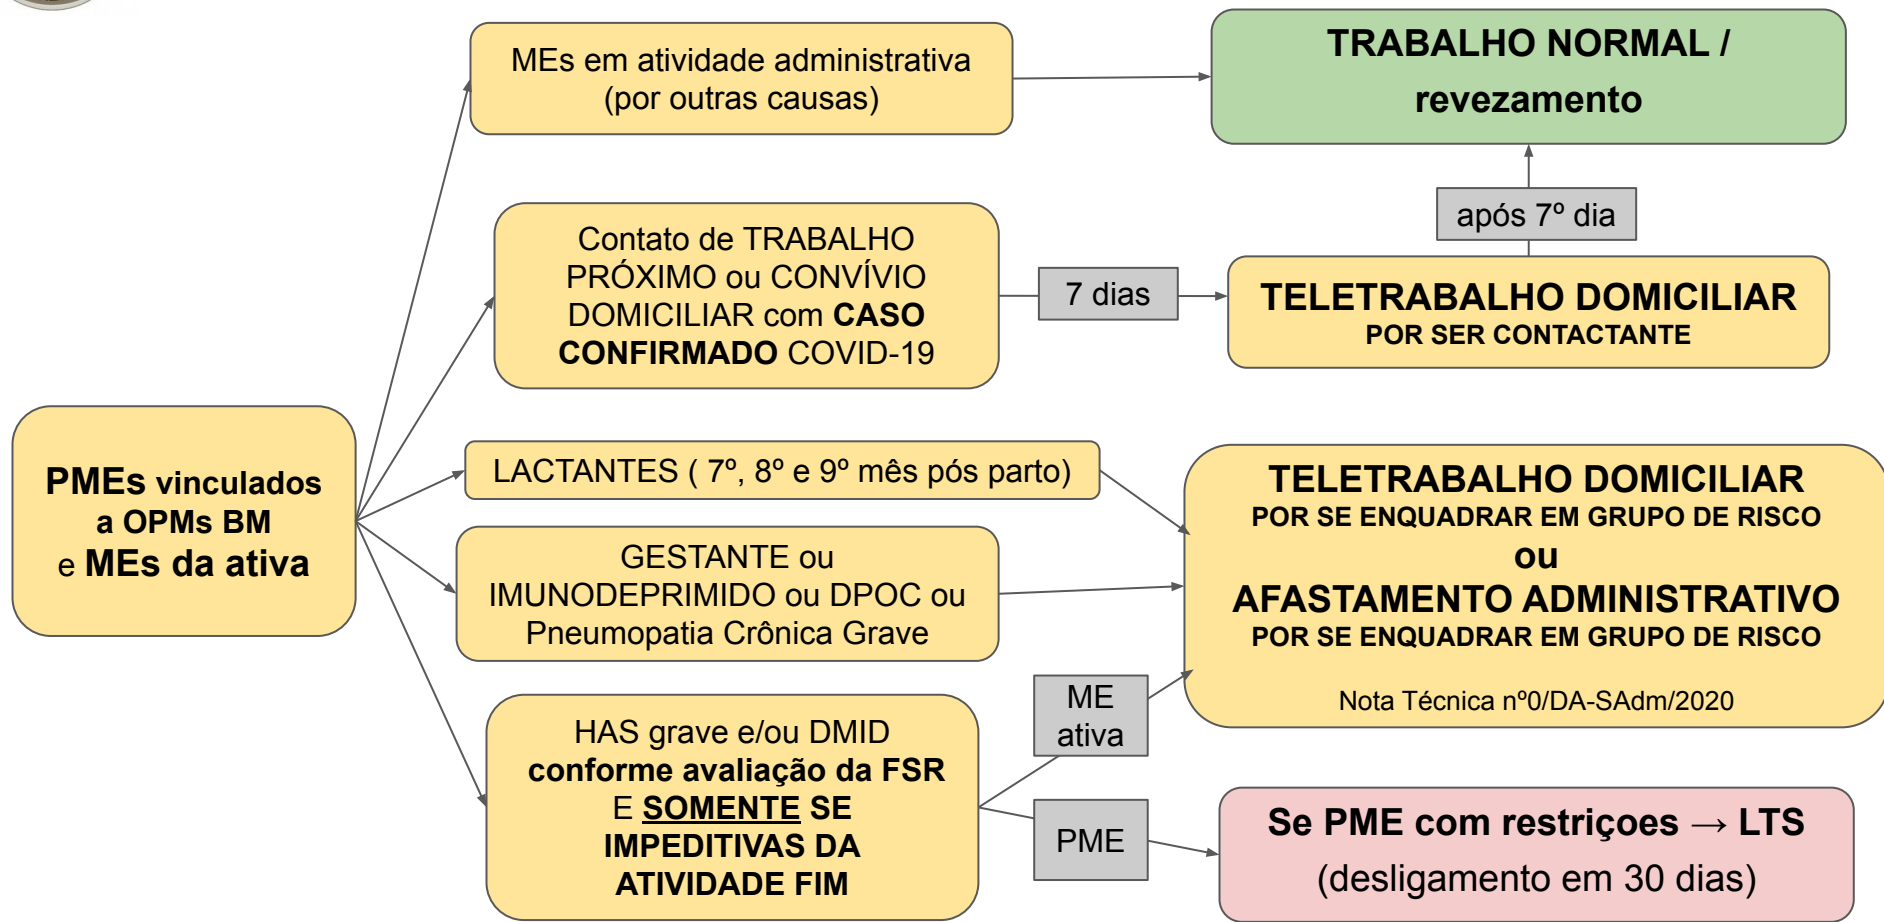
PMEs vinculados a OPMs BM e MEs da ativa

MEs em atividade administrativa (por outras causas)

TRABALHO NORMAL / revezamento

após 7º dia

Contato de TRABALHO PRÓXIMO ou CONVÍVIO DOMICILIAR com CASO CONFIRMADO COVID-19

7 dias

TELETRABALHO DOMICILIAR
POR SER CONTACTANTE

LACTANTES ( 7º, 8º e 9º mês pós parto)

GESTANTE ou IMUNODEPRIMIDO ou DPOC ou Pneumopatia Crônica Grave

TELETRABALHO DOMICILIAR
POR SE ENQUADRAR EM GRUPO DE RISCO
ou
AFASTAMENTO ADMINISTRATIVO
POR SE ENQUADRAR EM GRUPO DE RISCO

Nota Técnica nº0/DA-SAdm/2020

HAS grave e/ou DMID conforme avaliação da FSR E SOMENTE SE IMPEDITIVAS DA ATIVIDADE FIM

ME ativa

PME

Se PME com restriçoes → LTS
(desligamento em 30 dias)